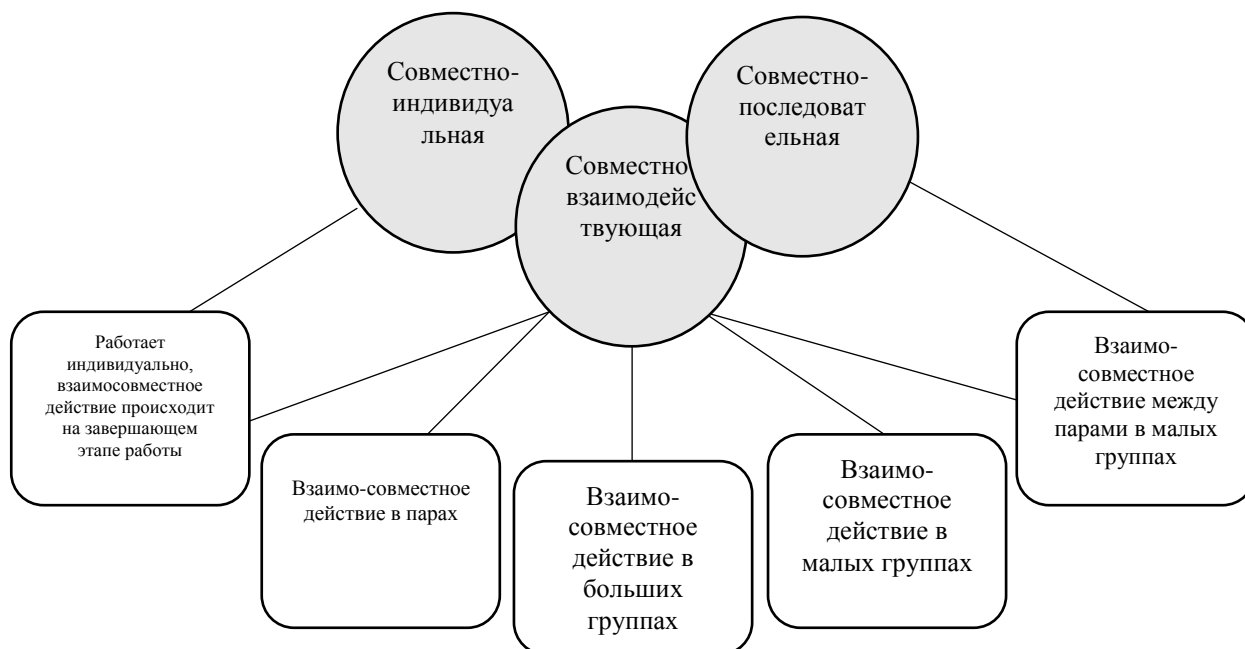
Совместно-индивидуальная

Совместно взаимодействующая

Совместно-последовательная

Работает индивидуально, взаимосовместное действие происходит на завершающем этапе работы

Взаимо-совместное действие в парах

Взаимо-совместное действие в больших группах

Взаимо-совместное действие в малых группах

Взаимо-совместное действие между парами в малых группах